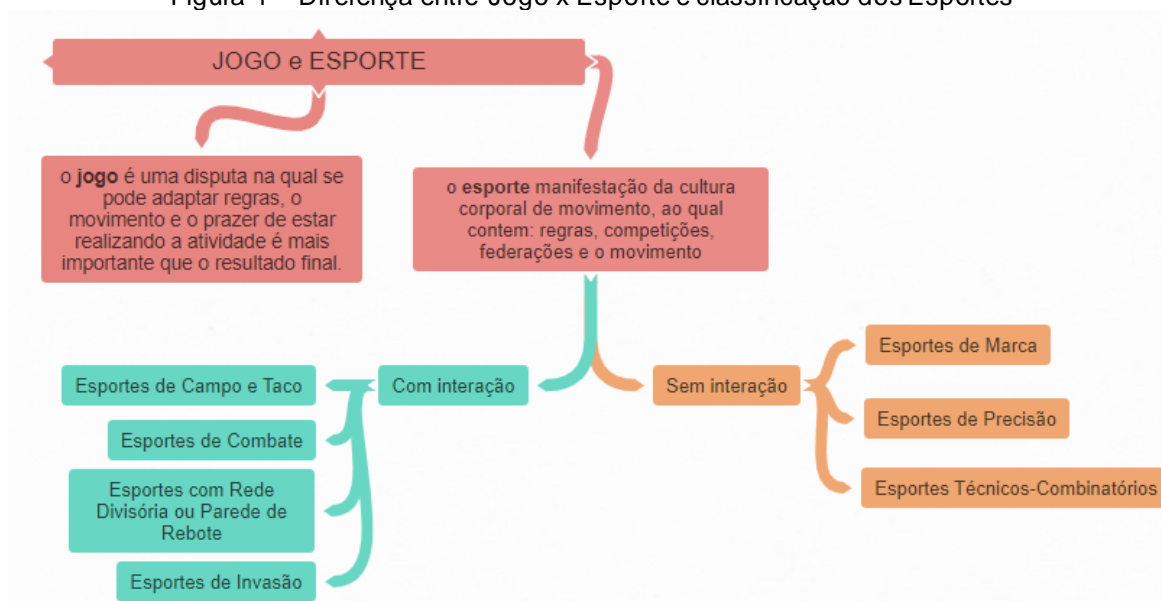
Figura 1 – Diferença entre Jogo x Esporte e classificação dos Esportes

JOGO e ESPORTE

o **jogo** é uma disputa na qual se pode adaptar regras, o movimento e o prazer de estar realizando a atividade é mais importante que o resultado final.

o **esporte** manifestação da cultura corporal de movimento, ao qual contem: regras, competições, federações e o movimento

Com interação

Esportes de Campo e Taco

Esportes de Combate

Esportes com Rede Divisória ou Parede de Rebote

Esportes de Invasão

Sem interação

Esportes de Marca

Esportes de Precisão

Esportes Técnicos-Combinatórios